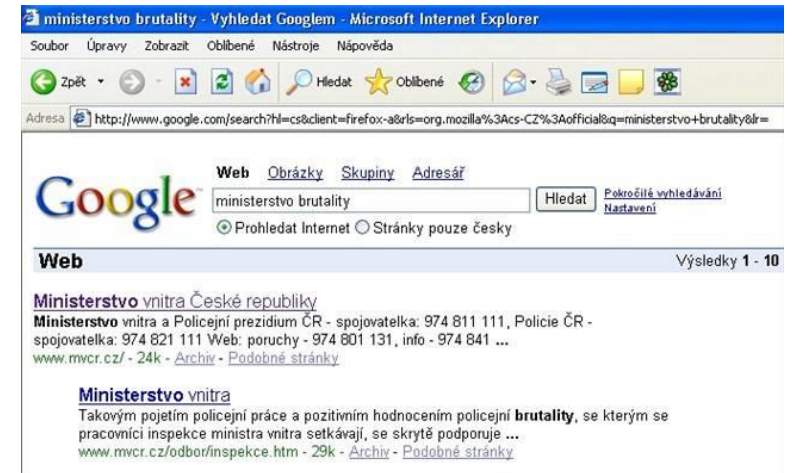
ministerstvo brutality - Vyhledat Googlem - Microsoft Internet Explorer

Soubor Úpravy Zobrazit Oblíbené Nástroje Nápověda

Zpět Hledat Oblíbené

Adresa http://www.google.com/search?hl=cs&client=firefox-a&rls=org.mozilla%3Acs-CZ%3Aofficial&q=ministerstvo+brutality&lr=

Google

Web Obrázky Skupiny Adresář

ministerstvo brutality Hledat Pokročilé vyhledávání Nastavení

Prohledat Internet Stránky pouze česky

Web Výsledky 1 - 10

Ministerstvo vnitra České republiky
Ministerstvo vnitra a Policejní prezidium ČR - spojovatelka: 974 811 111, Policie ČR - spojovatelka: 974 821 111 Web: poruchy - 974 801 131, info - 974 841 ...
www.mvcr.cz/ - 24k - Archiv - Podobné stránky

Ministerstvo vnitra
Takovým pojetím policejní práce a pozitivním hodnocením policejní brutality, se kterým se pracovníci inspekce ministra vnitra setkávají, se skrytě podporuje ...
www.mvcr.cz/odbor/inspekce.htm - 29k - Archiv - Podobné stránky